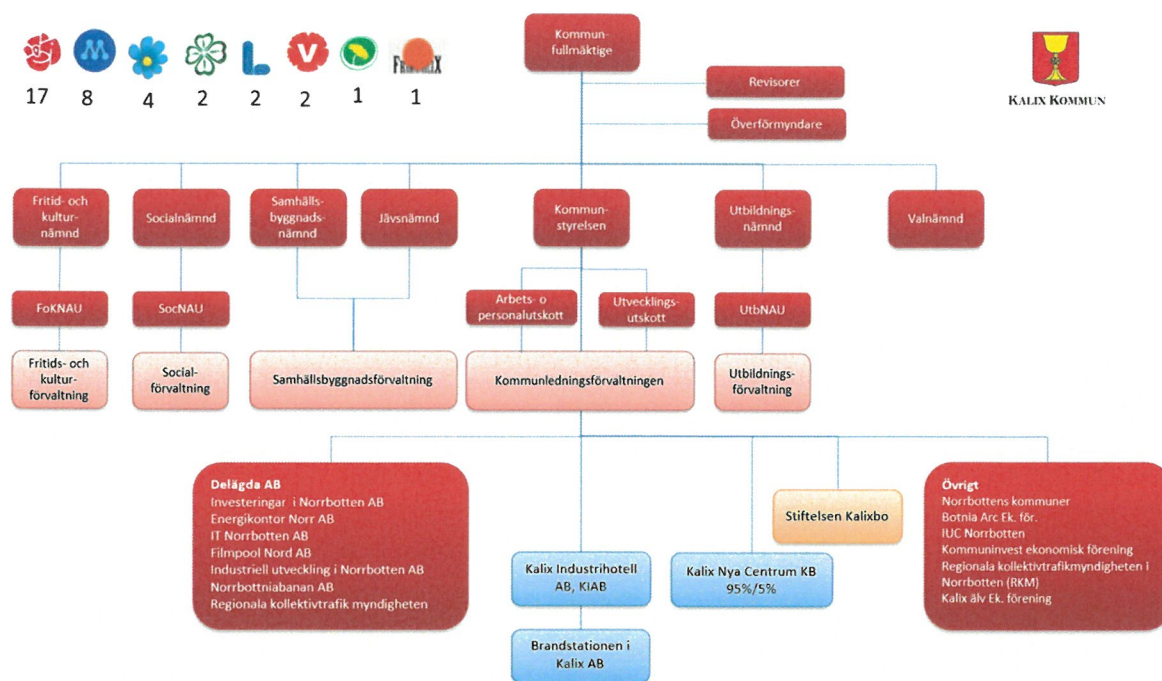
M
17 8 4 2 2 2 1 1

FRAMKALIX

Kommunfullmäktige

Revisorer

Överförmyndare

KALIX KOMMUN

Fritid- och kulturnämnd

Socialnämnd

Samhällsbyggnadsnämnd

Jävsnämnd

Kommunstyrelsen

Utbildningsnämnd

Valnämnd

FoKNAU

SocNAU

Arbets- o personalutskott

Utvecklingsutskott

UtbNAU

Fritids- och kulturförvaltning

Socialförvaltning

Samhällsbyggnadsförvaltning

Kommunledningsförvaltningen

Utbildningsförvaltning

Delägda AB
Investeringar i Norrbotten AB
Energikontor Norr AB
IT Norrbotten AB
Filmpool Nord AB
Industriell utveckling i Norrbotten AB
Norrbottniabanan AB
Regionala kollektivtrafik myndigheten

Kalix Industrihotell AB, KIAB

Brandstationen i Kalix AB

Kalix Nya Centrum KB 95%/5%

Stiftelsen Kalixbo

Övrigt
Norrbottens kommuner
Botnia Arc Ek. för.
IUC Norrbotten
Kommuninvest ekonomisk förening
Regionala kollektivtrafikmyndigheten i Norrbotten (RKM)
Kalix älv Ek. förening